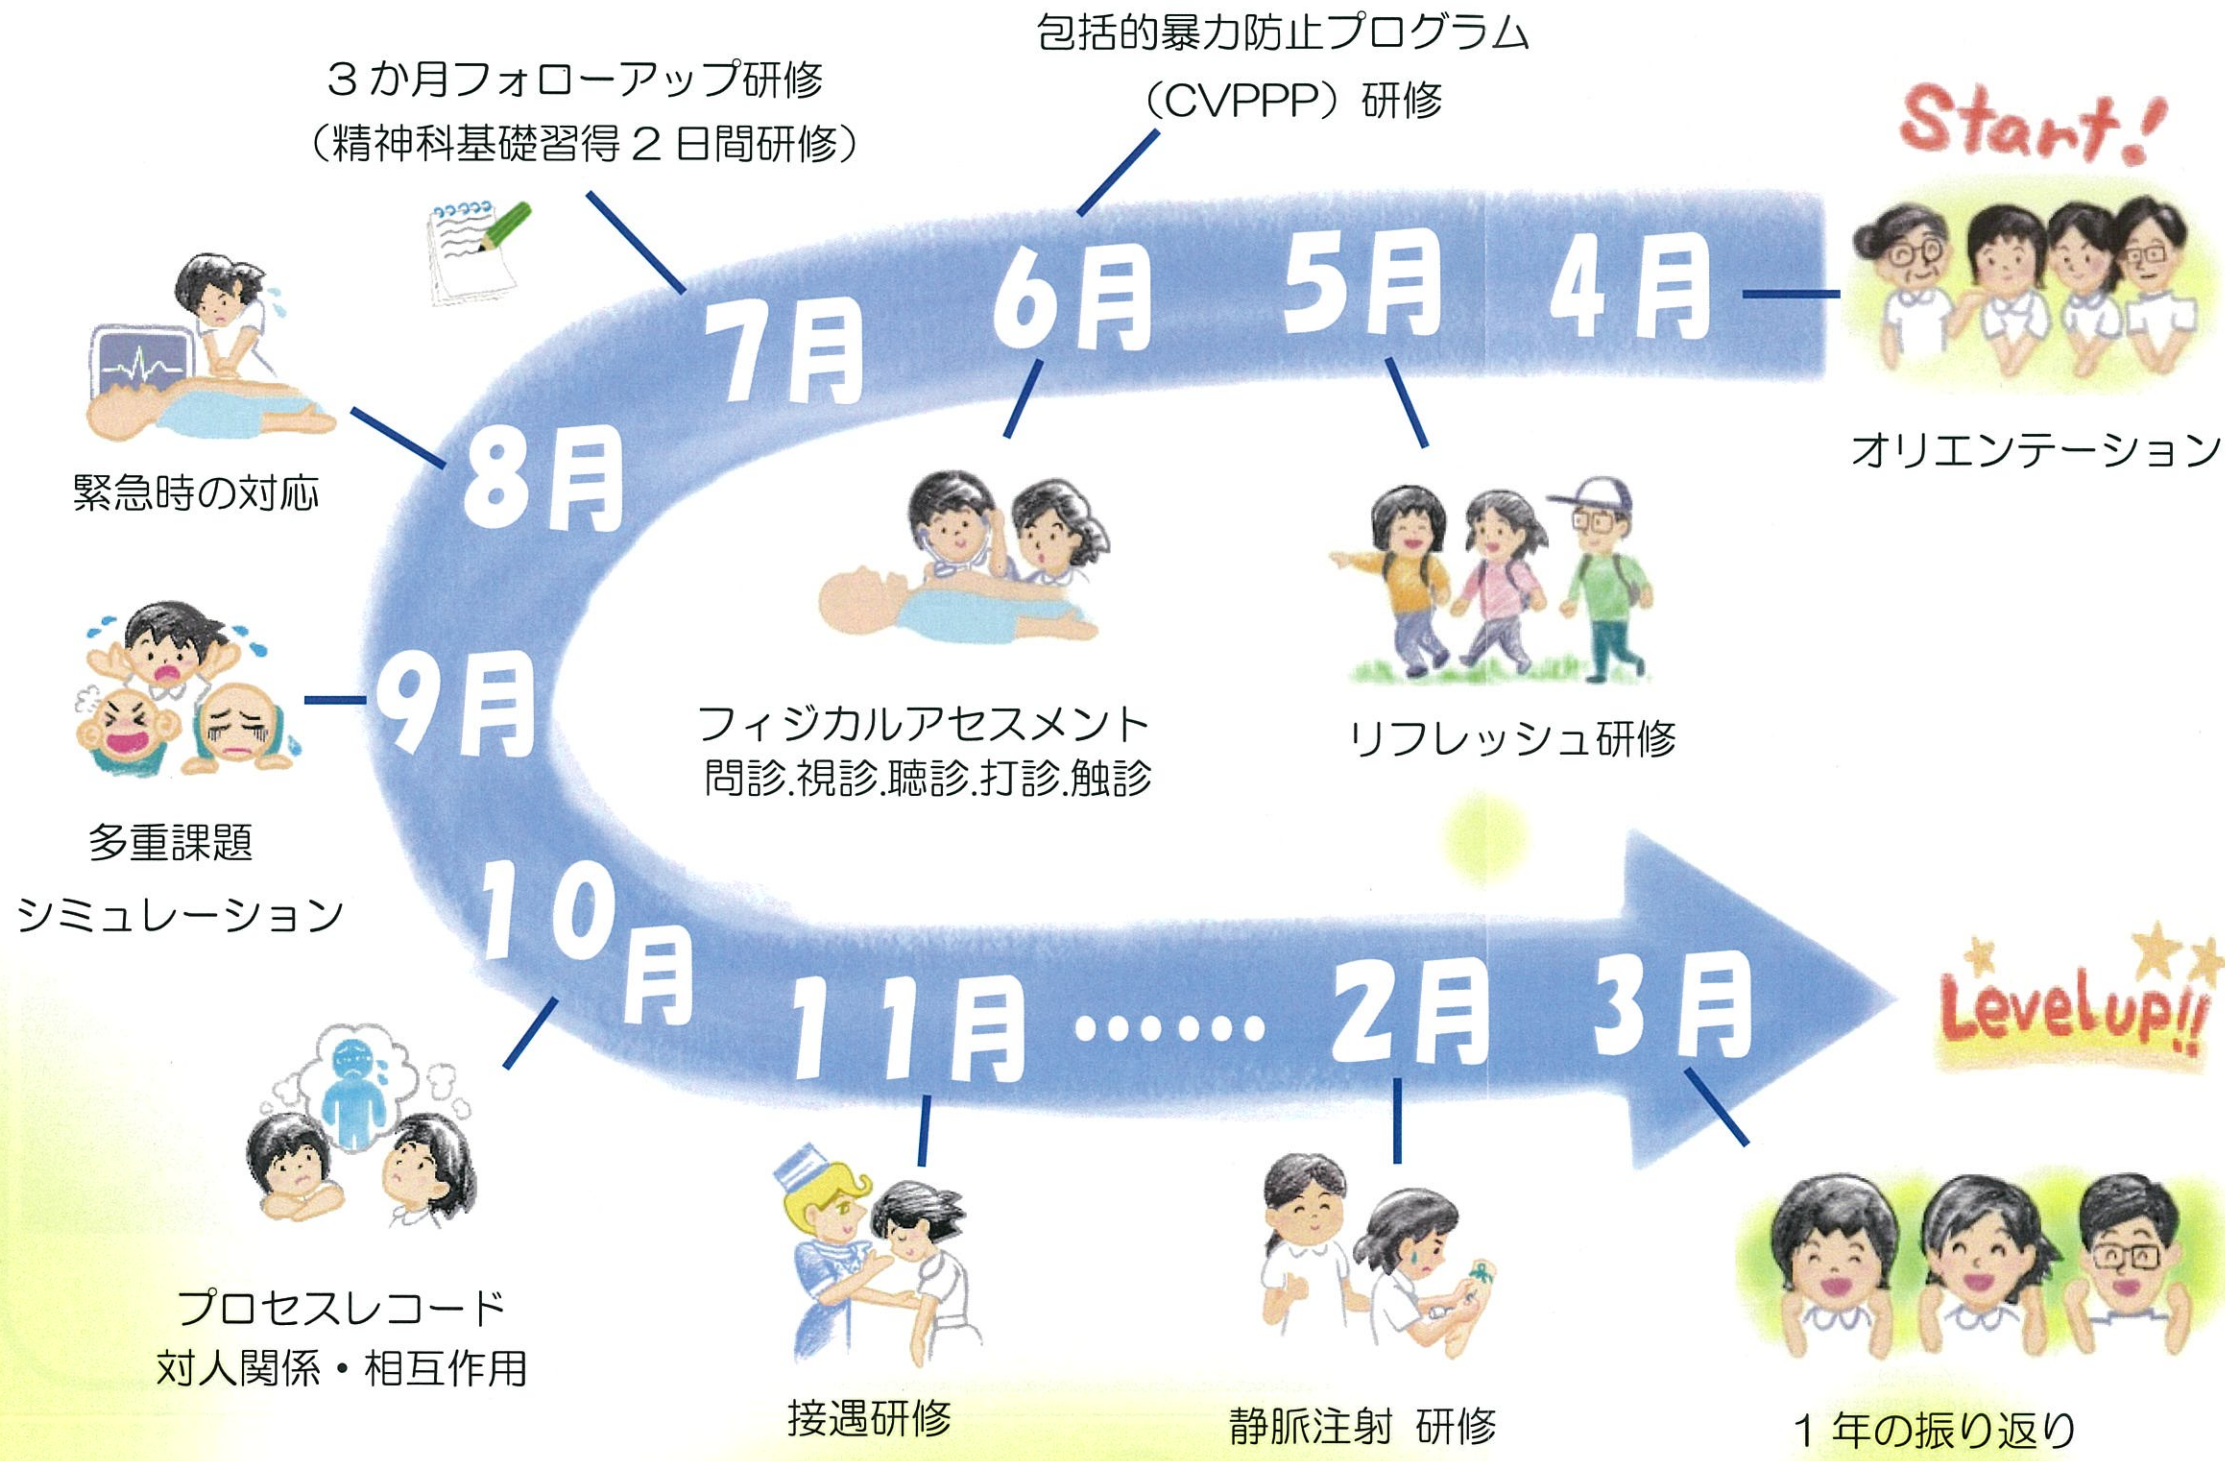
Start!

4月

オリエンテーション

5月

リフレッシュ研修

6月

包括的暴力防止プログラム（CVPPP）研修

フィジカルアセスメント
問診.視診.聴診.打診.触診

7月

３か月フォローアップ研修
（精神科基礎習得２日間研修）

8月

緊急時の対応

9月

多重課題
シミュレーション

10月

プロセスレコード
対人関係・相互作用

11月……

接遇研修

2月

静脈注射 研修

3月

Levelup!!

１年の振り返り